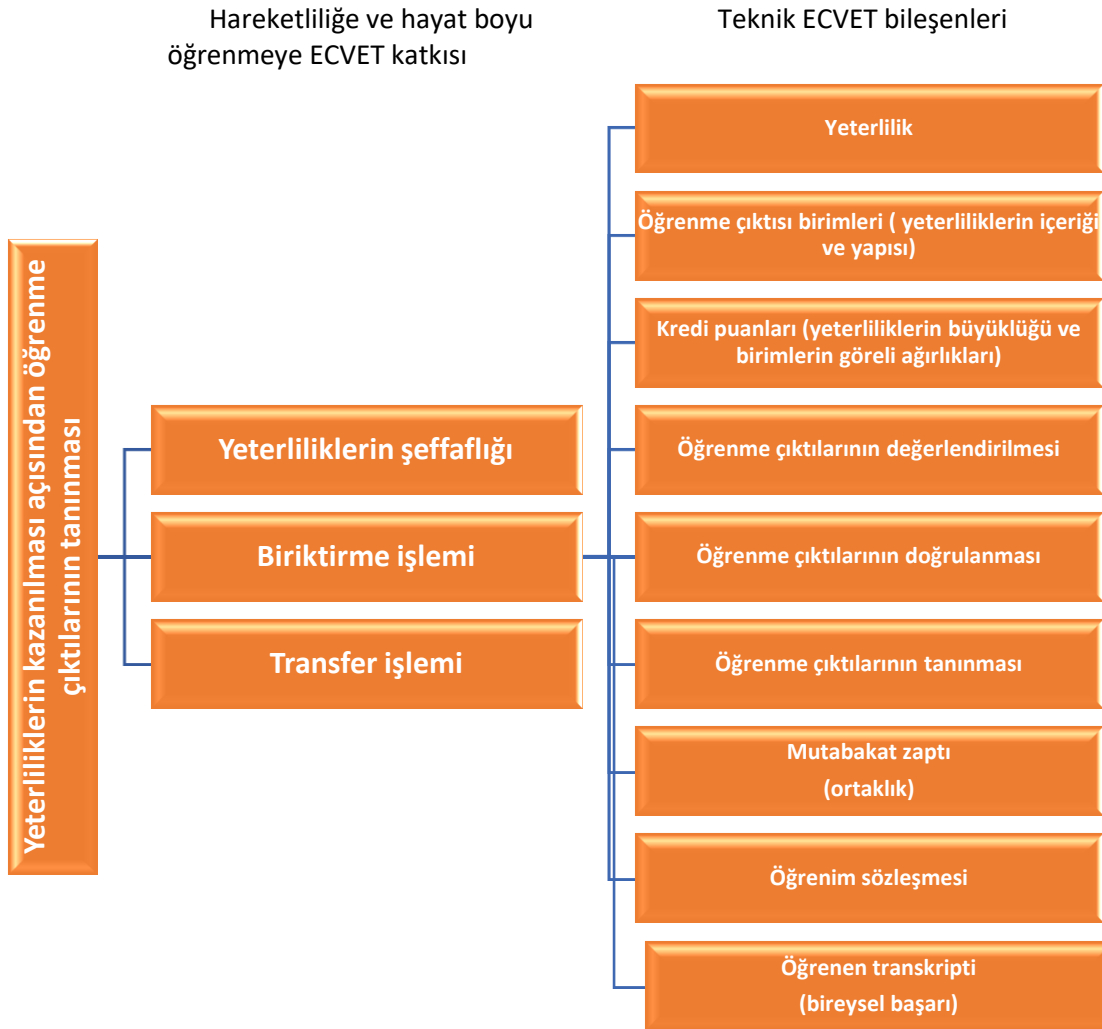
Hareketliliğe ve hayat boyu öğrenmeye ECVET katkısı

Teknik ECVET bileşenleri

Yeterliliklerin kazanılması açısından öğrenme çıktılarının tanınması

Yeterliliklerin şeffaflığı

Biriktirme işlemi

Transfer işlemi

Yeterlilik

Öğrenme çıktısı birimleri ( yeterliliklerin içeriği ve yapısı)

Kredi puanları (yeterliliklerin büyüklüğü ve birimlerin göreli ağırlıkları)

Öğrenme çıktılarının değerlendirilmesi

Öğrenme çıktılarının doğrulanması

Öğrenme çıktılarının tanınması

Mutabakat zaptı
(ortaklık)

Öğrenim sözleşmesi

Öğrenen transkripti
(bireysel başarı)